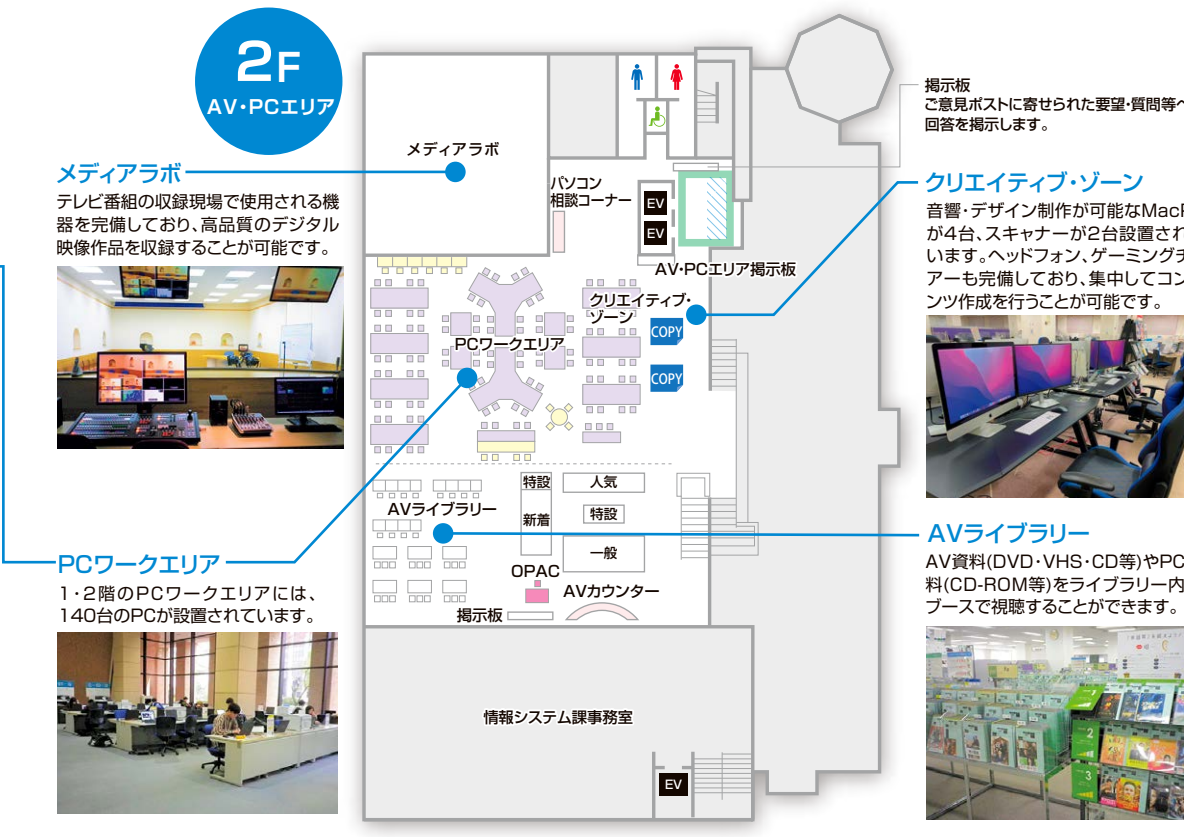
2F
AV・PCエリア

メディアラボ
テレビ番組の収録現場で使用される機器を完備しており、高品質のデジタル映像作品を収録することが可能です。

PCワークエリア
1・2階のPCワークエリアには、140台のPCが設置されています。

メディアラボ
パソコン相談コーナー
EV
EV
AV・PCエリア掲示板
クリエイティブ・ゾーン
COPY
COPY
PCワークエリア
AVライブラリー
特設
新着
人気
特設
一般
OPAC
AVカウンター
掲示板
情報システム課事務室
EV

掲示板
ご意見ポストに寄せられた要望・質問等へ回答を掲示します。

クリエイティブ・ゾーン
音響・デザイン制作が可能なMacP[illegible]が4台、スキャナーが2台設置され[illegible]います。ヘッドフォン、ゲーミングチ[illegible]アーも完備しており、集中してコン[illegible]ンツ作成を行うことが可能です。

AVライブラリー
AV資料(DVD・VHS・CD等)やPC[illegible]料(CD-ROM等)をライブラリー内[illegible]ブースで視聴することができます。

2
3